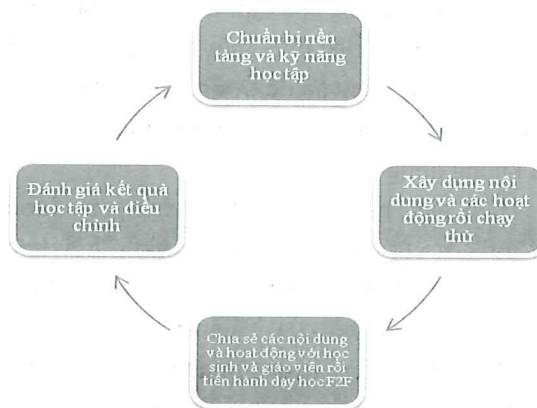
Chuẩn bị nền tảng và kỹ năng học tập

Xây dựng nội dung và các hoạt động rồi chạy thử

Chia sẻ các nội dung và hoạt động với học sinh và giáo viên rồi tiến hành dạy học F2F

Đánh giá kết quả học tập và điều chỉnh